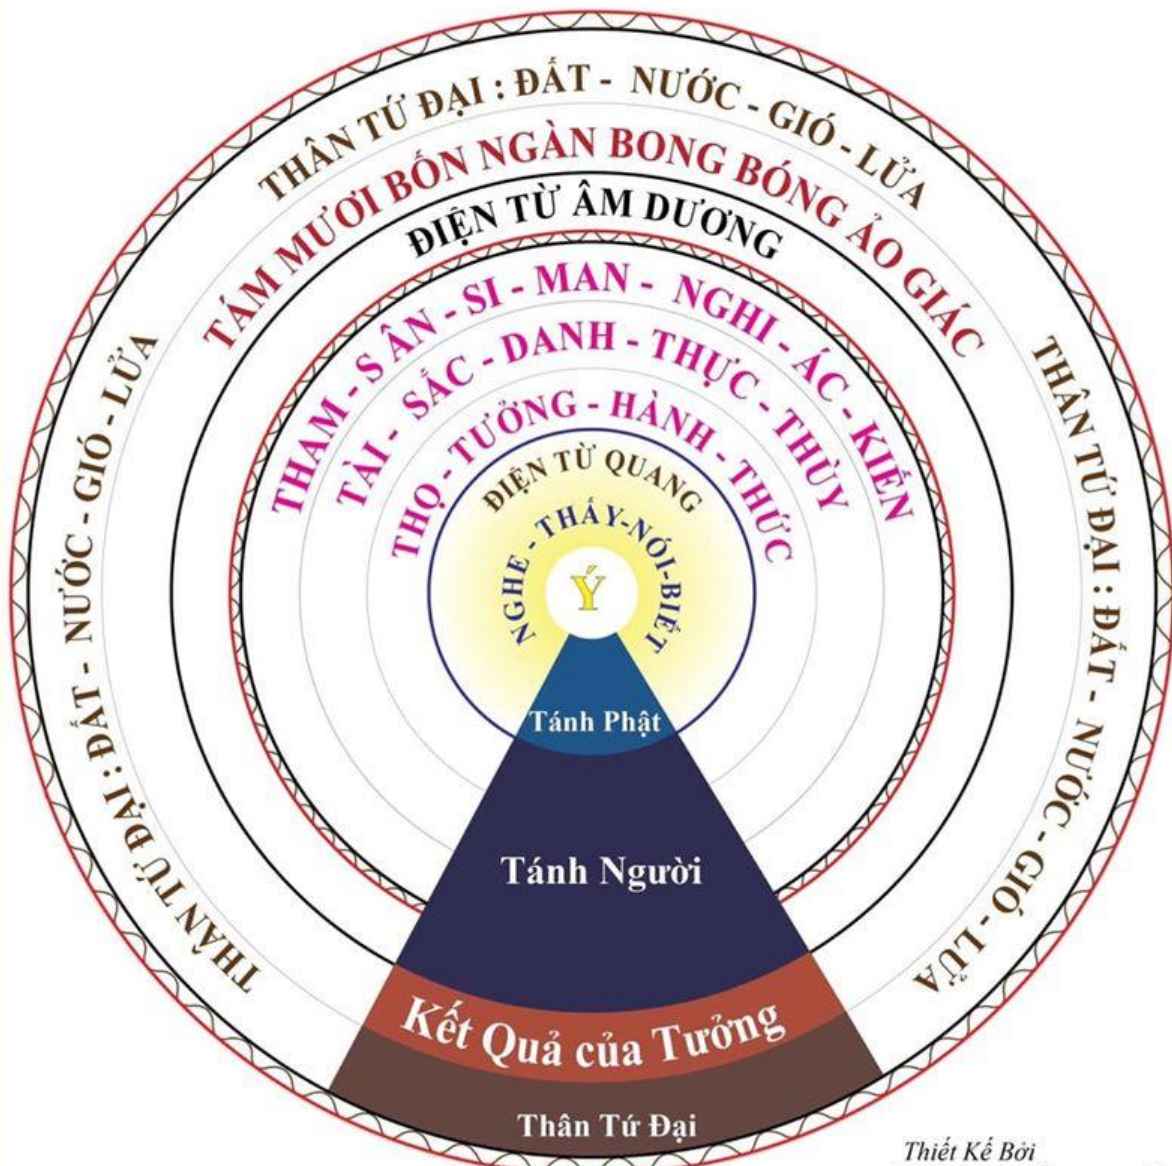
THÂN TỨ ĐẠI : ĐẤT - NƯỚC - GIÓ - LỬA

TÁM MƯƠI BỐN NGÀN BONG BÓNG ẢO GIÁC

ĐIỆN TỪ ÂM DƯƠNG

THAM - S ÂN - SI - MAN - NGHI - ÁC - KIẾN

TÀI - SẮC - DANH - THỰC - THỦY

THỌ - TƯỞNG - HÀNH - THỨC

ĐIỆN TỪ QUANG

NGHE - THẤY - NÓI - BIẾT

Ý

THÂN TỨ ĐẠI : ĐẤT - NƯỚC - GIÓ - LỬA

THÂN TỨ ĐẠI : ĐẤT - NƯỚC - GIÓ - LỬA

Tánh Phật

Tánh Người

Kết Quả của Tưởng

Thân Tứ Đại

Thiết Kế Bởi